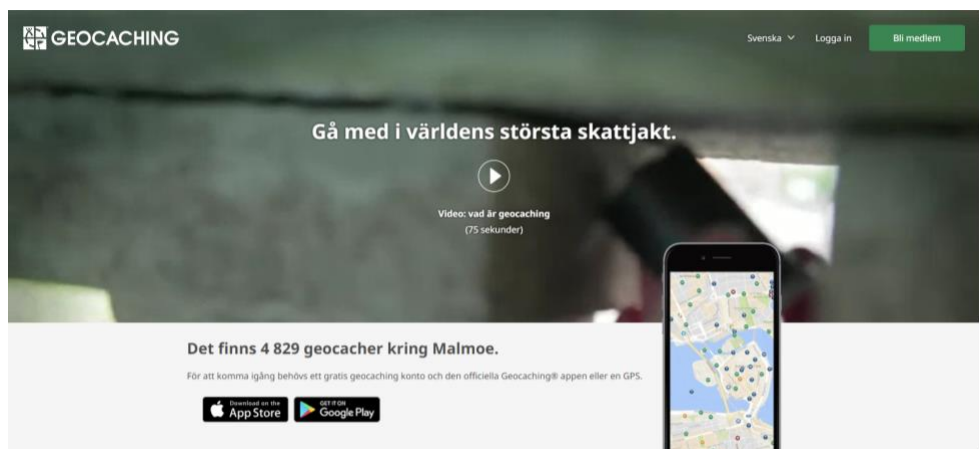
GEOCACHING

Svenska

Logga in

Bli medlem

Gå med i världens största skattjakt.

Video: vad är geocaching

(75 sekunder)

Det finns 4 829 geocacher kring Malmoe.

För att komma igång behövs ett gratis geocaching konto och den officiella Geocaching® appen eller en GPS.

Download on the App Store

GET IT ON Google Play